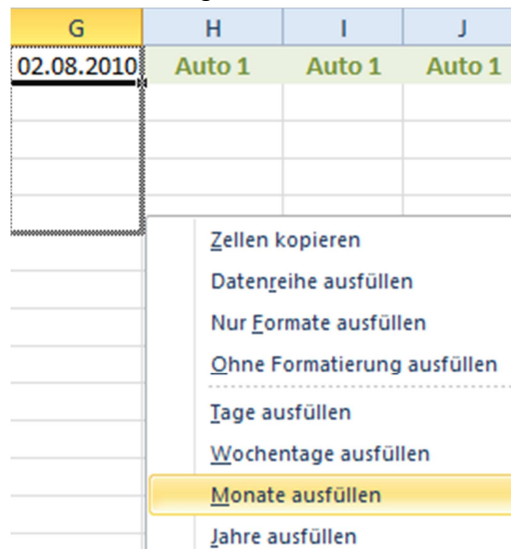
| G | H | I | J |
|---|---|---|---|
| 02.08.2010 | Auto 1 | Auto 1 | Auto 1 |

Zellen kopieren
Datenreihe ausfüllen
Nur Formate ausfüllen
Ohne Formatierung ausfüllen
Tage ausfüllen
Wochentage ausfüllen
Monate ausfüllen
Jahre ausfüllen